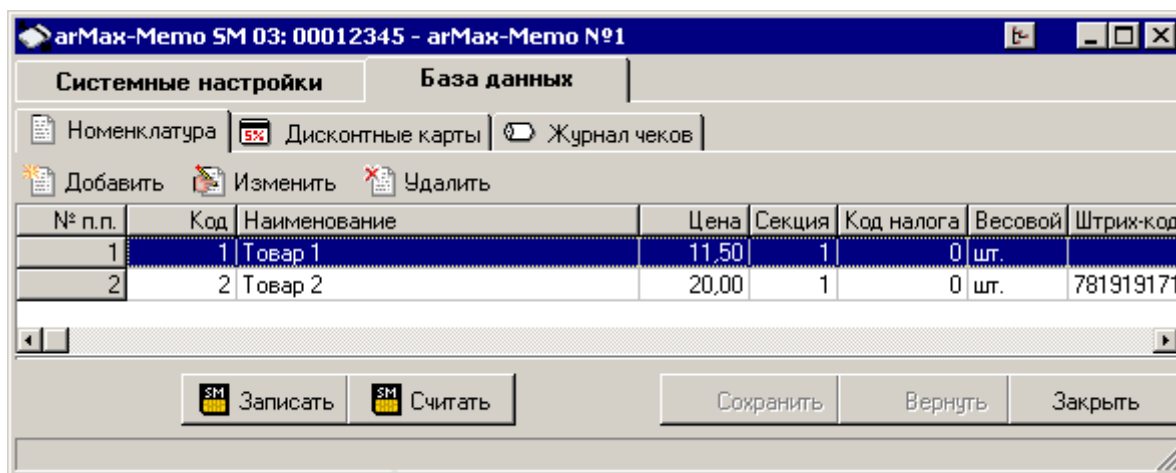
arMax-Memo SM 03: 00012345 - arMax-Memo №1

Системные настройки | База данных

Номенклатура | 5% Дисконтные карты | Журнал чеков

Добавить  Изменить  Удалить

| № п.п. | Код | Наименование | Цена | Секция | Код налога | Весовой | Штрих-код |
|---|---|---|---|---|---|---|---|
| 1 | 1 | Товар 1 | 11,50 | 1 | 0 | шт. | |
| 2 | 2 | Товар 2 | 20,00 | 1 | 0 | шт. | 781919171 |

SM Записать  SM Считать  Сохранить  Вернуть  Закрыть